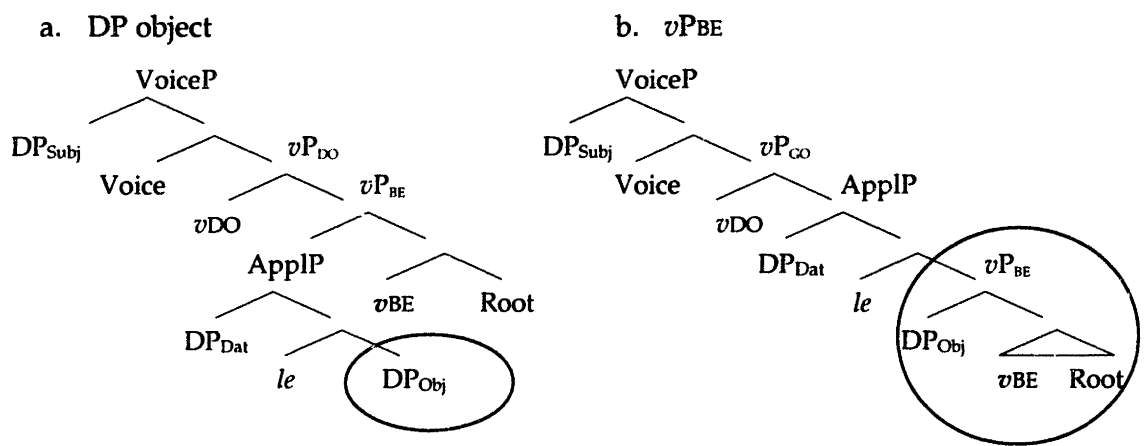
a. DP object

VoiceP

$DP_{Subj}$

Voice

$vP_{DO}$

$v$DO

$vP_{BE}$

ApplP

$v$BE

Root

$DP_{Dat}$

*le*

$DP_{Obj}$

b. $v$PBE

VoiceP

$DP_{Subj}$

Voice

$vP_{GO}$

ApplP

$v$DO

$DP_{Dat}$

*le*

$vP_{BE}$

$DP_{Obj}$

$v$BE

Root